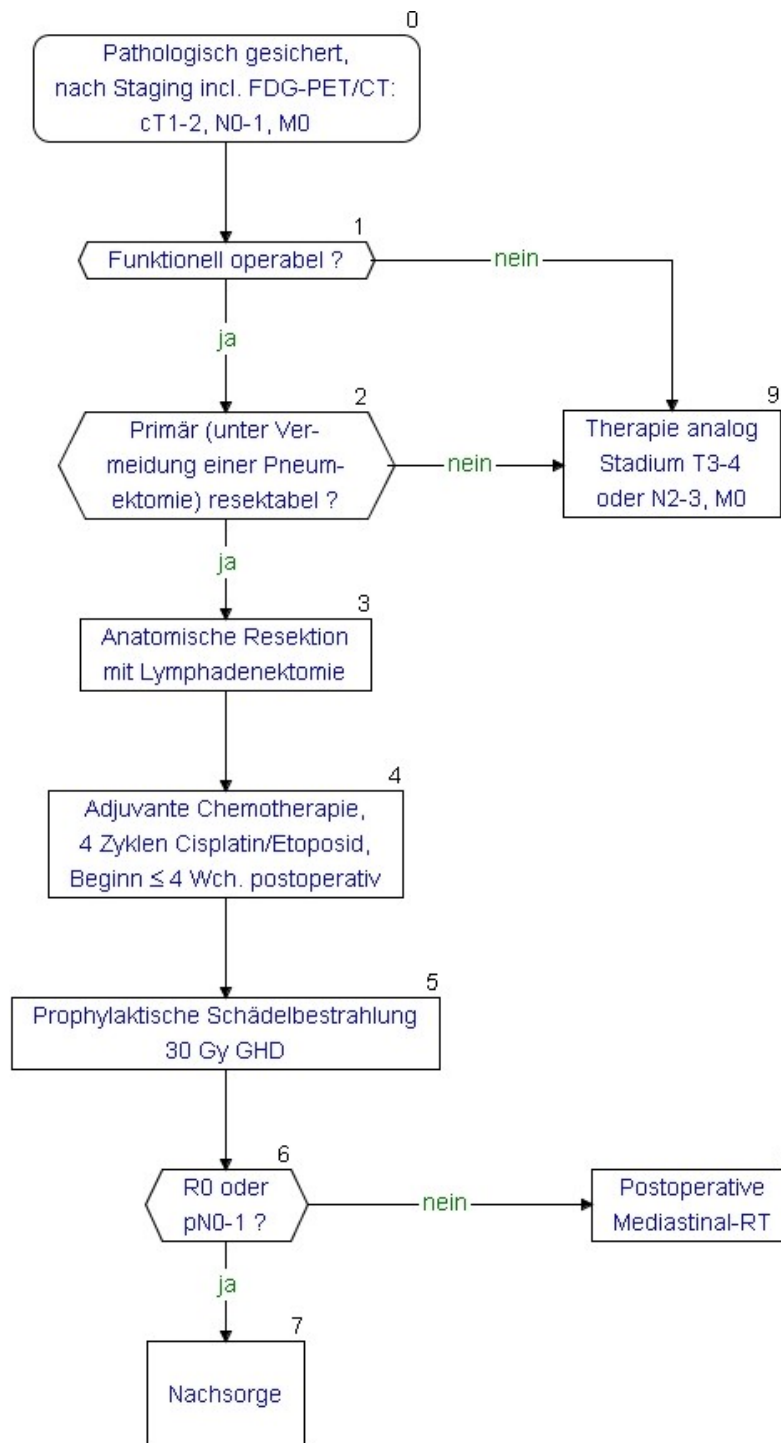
0
Pathologisch gesichert, nach Staging incl. FDG-PET/CT: cT1-2, N0-1, M0

1
Funktionell operabel ?

nein

ja

2
Primär (unter Vermeidung einer Pneumektomie) resektabel ?

nein

9
Therapie analog Stadium T3-4 oder N2-3, M0

ja

3
Anatomische Resektion mit Lymphadenektomie

4
Adjuvante Chemotherapie, 4 Zyklen Cisplatin/Etoposid, Beginn $\leq$ 4 Wch. postoperativ

5
Prophylaktische Schädelbestrahlung 30 Gy GHD

6
R0 oder pN0-1 ?

nein

Postoperative Mediastinal-RT

ja

7
Nachsorge